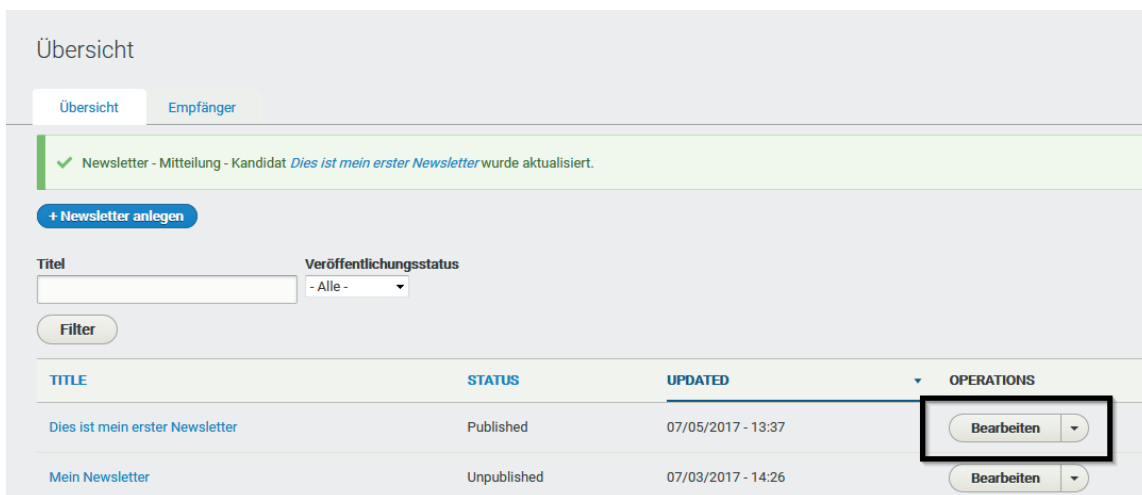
Übersicht

Übersicht | Empfänger

Newsletter - Mitteilung - Kandidat *Dies ist mein erster Newsletter* wurde aktualisiert.

+ Newsletter anlegen

Titel

Veröffentlichungsstatus

- Alle -

Filter

| TITLE | STATUS | UPDATED | OPERATIONS |
|---|---|---|---|
| Dies ist mein erster Newsletter | Published | 07/05/2017 - 13:37 | Bearbeiten |
| Mein Newsletter | Unpublished | 07/03/2017 - 14:26 | Bearbeiten |